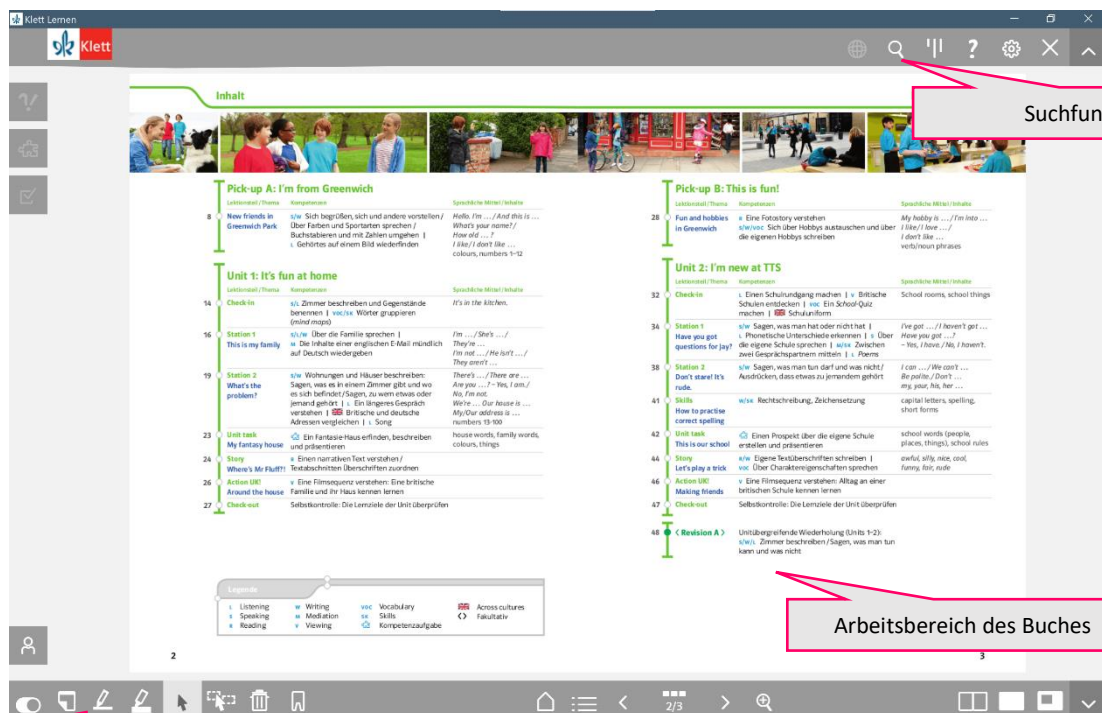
Klett Lernen

Klett

Suchfun

Inhalt

Pick-up A: I'm from Greenwich

Lektionsteil/Thema | Kompetenzen | Sprachliche Mittel/Inhalte

8 New friends in Greenwich Park — s/w Sich begrüßen, sich und andere vorstellen / Über Farben und Sportarten sprechen / Buchstabieren und mit Zahlen umgehen | L Gehörtes auf einem Bild wiederfinden — Hello. I'm … / And this is … What's your name? / How old … ? I like/I don't like … colours, numbers 1–12

Unit 1: It's fun at home

Lektionsteil/Thema | Kompetenzen | Sprachliche Mittel/Inhalte

14 Check-in — s/L Zimmer beschreiben und Gegenstände benennen | voc/sk Wörter gruppieren (mind maps) — It's in the kitchen.

16 Station 1 This is my family — s/L/w Über die Familie sprechen | M Die Inhalte einer englischen E-Mail mündlich auf Deutsch wiedergeben — I'm … / She's … / They're … I'm not … / He isn't … / They aren't …

19 Station 2 What's the problem? — s/w Wohnungen und Häuser beschreiben: Sagen, was es in einem Zimmer gibt und wo es sich befindet/Sagen, zu wem etwas oder jemand gehört | L Ein längeres Gespräch verstehen | Britische und deutsche Adressen vergleichen | L Song — There's … / There are … Are you … ? – Yes, I am. / No, I'm not. We're … Our house is … My/Our address is … numbers 13-100

23 Unit task My fantasy house — Ein Fantasie-Haus erfinden, beschreiben und präsentieren — house words, family words, colours, things

24 Story Where's Mr Fluff?! — R Einen narrativen Text verstehen / Textabschnitten Überschriften zuordnen

26 Action UK! Around the house — v Eine Filmsequenz verstehen: Eine britische Familie und ihr Haus kennen lernen

27 Check-out — Selbstkontrolle: Die Lernziele der Unit überprüfen

Pick-up B: This is fun!

Lektionsteil/Thema | Kompetenzen | Sprachliche Mittel/Inhalte

28 Fun and hobbies in Greenwich — R Eine Fotostory verstehen s/w/voc Sich über Hobbys austauschen und über die eigenen Hobbys schreiben — My hobby is … / I'm into … I like/I love … / I don't like … verb/noun phrases

Unit 2: I'm new at TTS

Lektionsteil/Thema | Kompetenzen | Sprachliche Mittel/Inhalte

32 Check-in — L Einen Schulrundgang machen | v Britische Schulen entdecken | voc Ein School-Quiz machen | Schuluniform — School rooms, school things

34 Station 1 Have you got questions for Jay? — s/w Sagen, was man hat oder nicht hat | L Phonetische Unterschiede erkennen | s Über die eigene Schule sprechen | M/sk Zwischen zwei Gesprächspartnern mitteln | L Poems — I've got … / I haven't got … Have you got … ? – Yes, I have./No, I haven't.

38 Station 2 Don't stare! It's rude. — s/w Sagen, was man tun darf und was nicht / Ausdrücken, dass etwas zu jemandem gehört — I can … / We can't … Be polite./Don't … my, your, his, her …

41 Skills How to practise correct spelling — w/sk Rechtschreibung, Zeichensetzung — capital letters, spelling, short forms

42 Unit task This is our school — Einen Prospekt über die eigene Schule erstellen und präsentieren — school words (people, places, things), school rules

44 Story Let's play a trick — R/w Eigene Textüberschriften schreiben | voc Über Charaktereigenschaften sprechen — awful, silly, nice, cool, funny, fair, rude

46 Action UK! Making friends — v Eine Filmsequenz verstehen: Alltag an einer britischen Schule kennen lernen

47 Check-out — Selbstkontrolle: Die Lernziele der Unit überprüfen

48 ‹ Revision A › — Unitübergreifende Wiederholung (Units 1-2): s/w/L Zimmer beschreiben/Sagen, was man tun kann und was nicht

Legende
L Listening  S Speaking  R Reading  W Writing  M Mediation  V Viewing  voc Vocabulary  sk Skills  Kompetenzaufgabe  Across cultures  ‹› Fakultativ

2

3

Arbeitsbereich des Buches

2/3